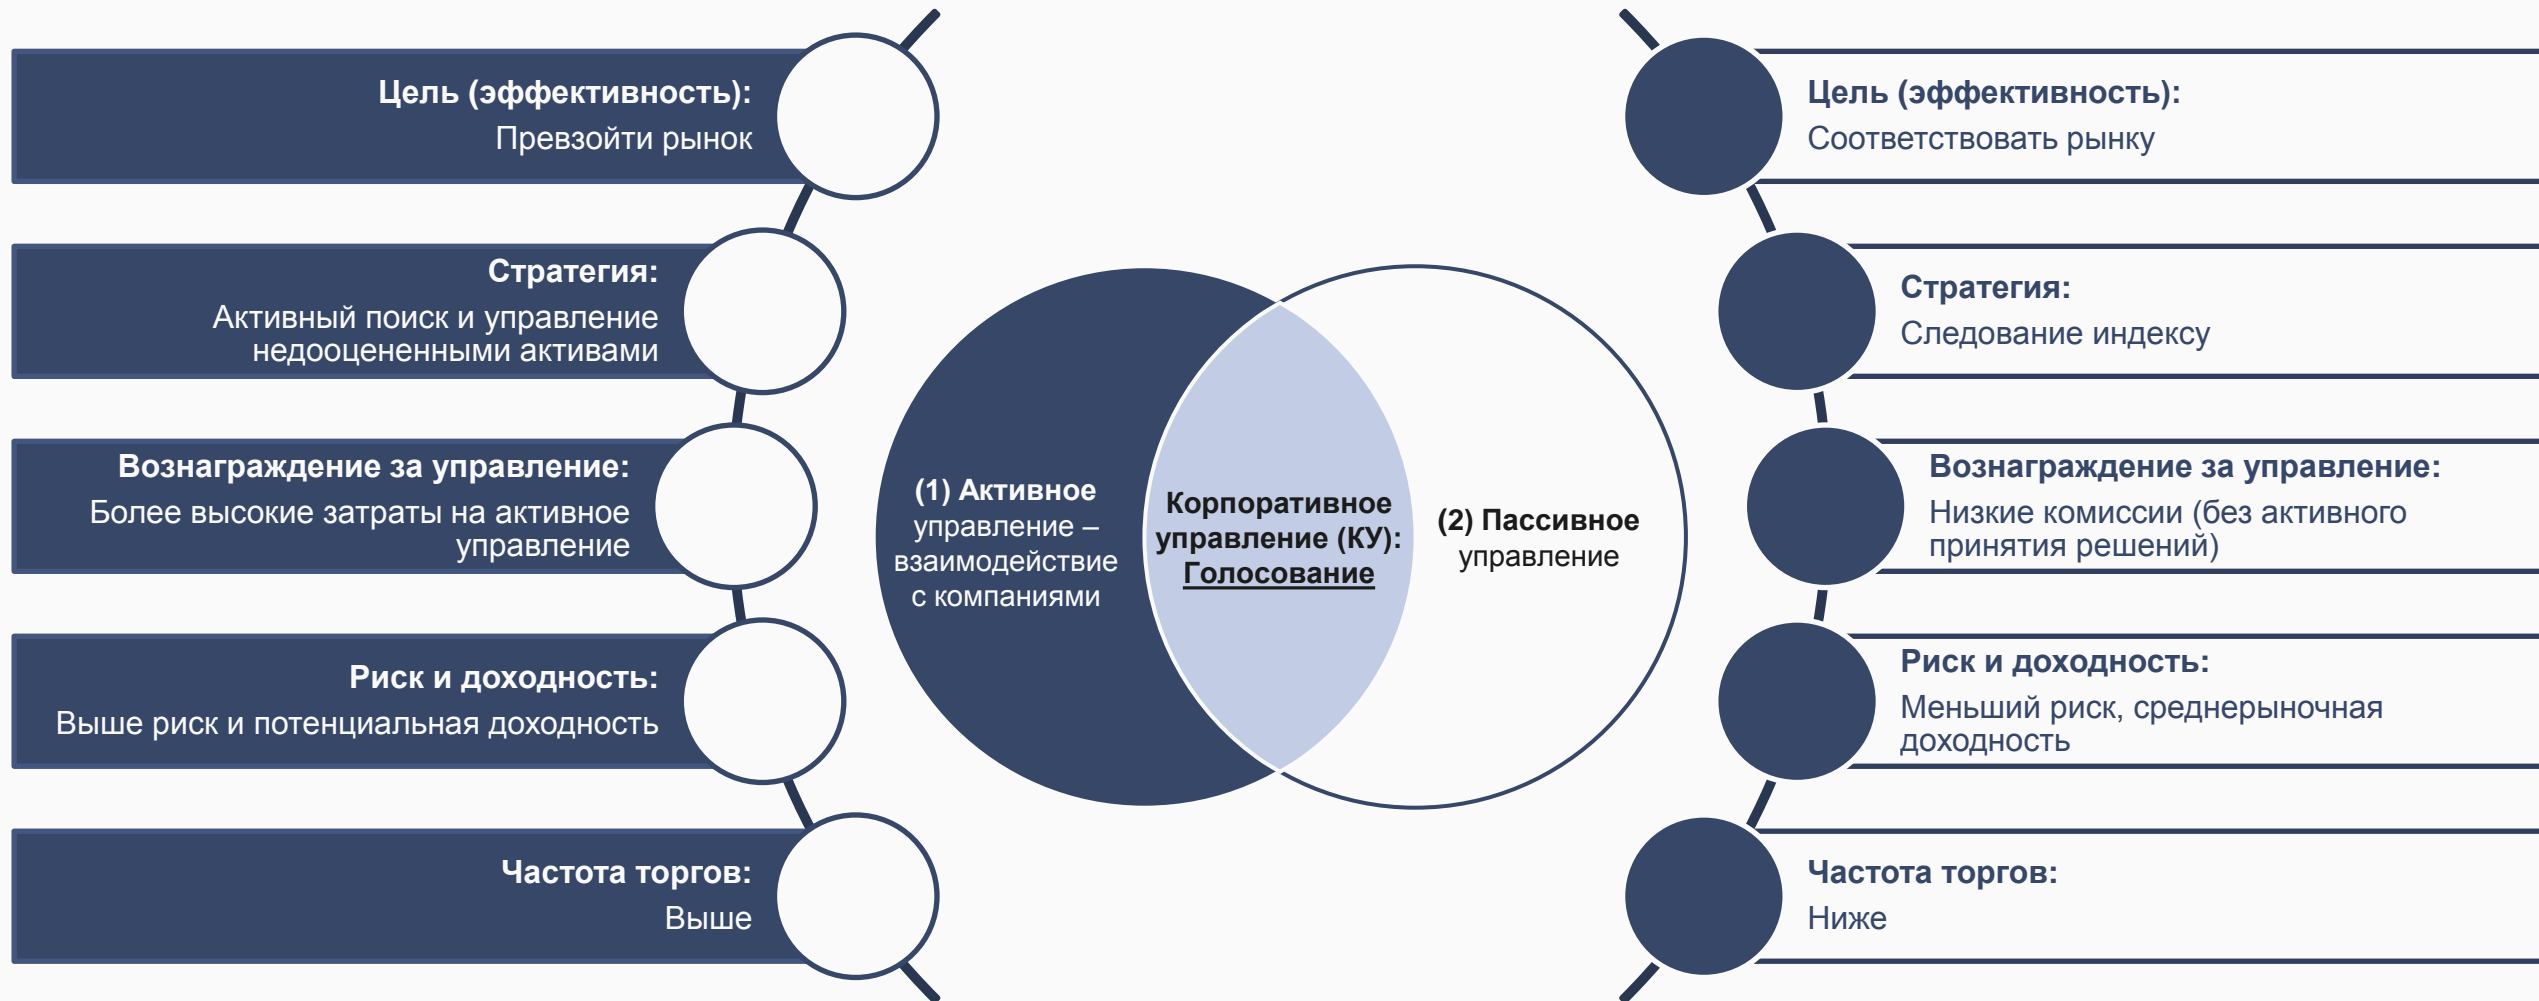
**Цель (эффективность):**
Превзойти рынок

**Стратегия:**
Активный поиск и управление недооцененными активами

**Вознаграждение за управление:**
Более высокие затраты на активное управление

**Риск и доходность:**
Выше риск и потенциальная доходность

**Частота торгов:**
Выше

**(1) Активное** управление – взаимодействие с компаниями

**Корпоративное управление (КУ):** **Голосование**

**(2) Пассивное** управление

**Цель (эффективность):**
Соответствовать рынку

**Стратегия:**
Следование индексу

**Вознаграждение за управление:**
Низкие комиссии (без активного принятия решений)

**Риск и доходность:**
Меньший риск, среднерыночная доходность

**Частота торгов:**
Ниже